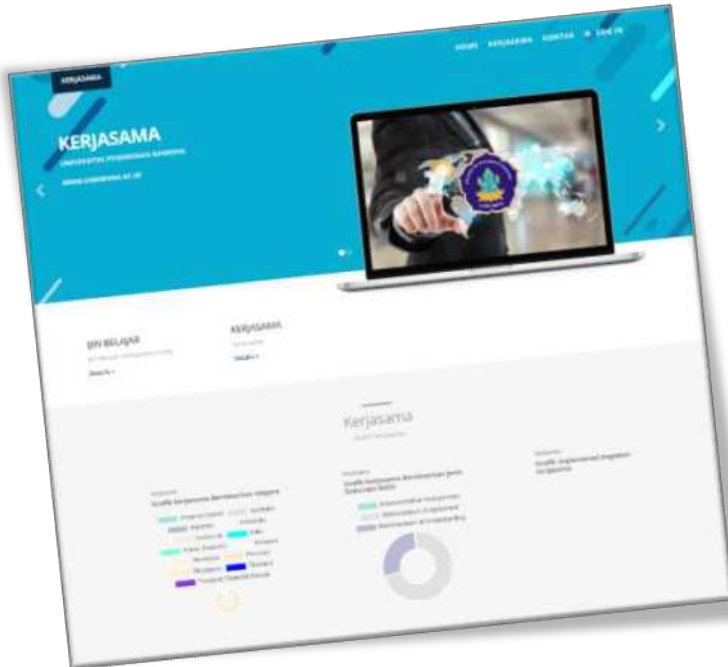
KERJASAMA

HOME KERJASAMA KONTAK SIGN IN

KERJASAMA

UNIVERSITAS PENDIDIKAN GANESHA

WWW.UNDIKSHA.AC.ID

IJIN BELAJAR

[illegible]

Details »

KERJASAMA

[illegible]

Details »

Kerjasama

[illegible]

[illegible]

Grafik Kerjasama Berdasarkan Negara

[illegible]

Grafik Kerjasama Berdasarkan Jenis Dokumen

Memorandum of Understanding

Memorandum of Agreement

Memorandum of Understanding

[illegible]

Grafik Implementasi Kegiatan Kerjasama